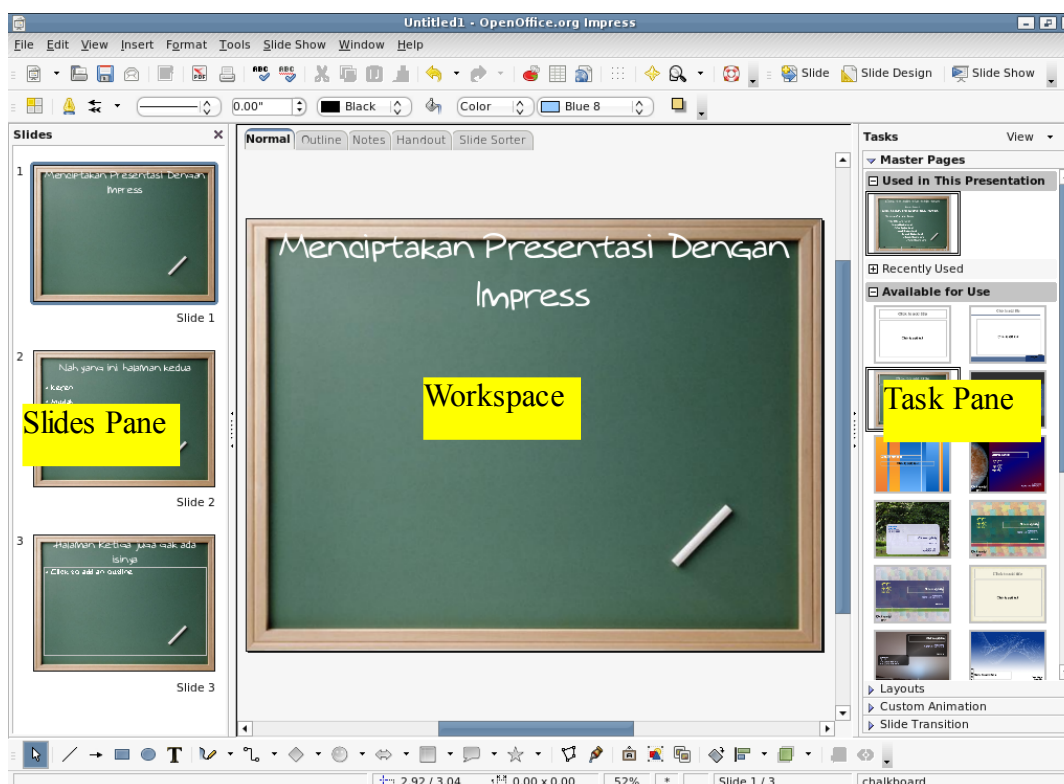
Untitled1 - OpenOffice.org Impress

File Edit View Insert Format Tools Slide Show Window Help

Slide Slide Design Slide Show

0.00" Black Color Blue 8

Slides

1

Menciptakan Presentasi Dengan Impress

Slide 1

2

Nah yang ini halaman kedua

• keren

• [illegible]

Slides Pane

Slide 2

3

Halaman Ketiga juga gak ada isinya

• Click to add an outline

Slide 3

Normal Outline Notes Handout Slide Sorter

Menciptakan Presentasi Dengan Impress

Workspace

Tasks View

Master Pages

Used in This Presentation

Recently Used

Available for Use

Task Pane

Layouts

Custom Animation

Slide Transition

2.92 / 3.04 0.00 x 0.00 52% * Slide 1 / 3 chalkboard